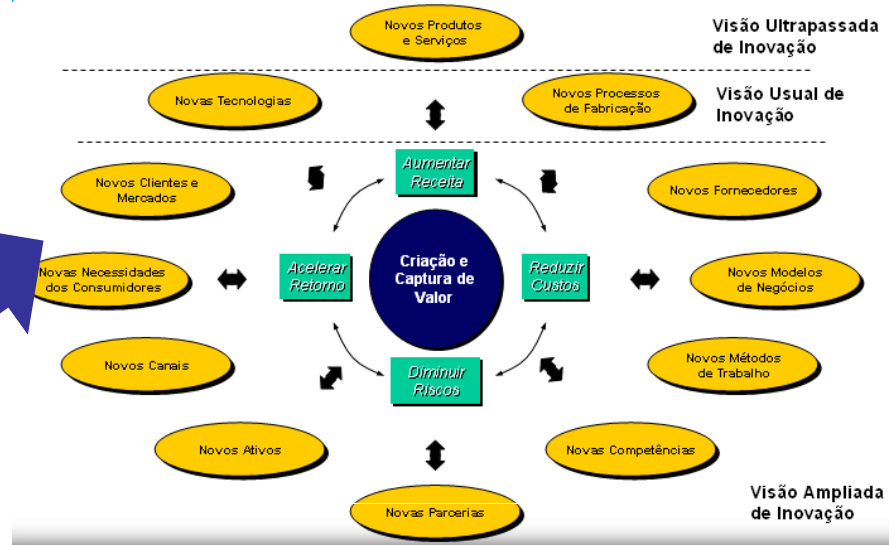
Novos Produtos e Serviços

Visão Ultrapassada de Inovação

Novas Tecnologias

Novos Processos de Fabricação

Visão Usual de Inovação

Aumentar Receita

Novos Clientes e Mercados

Novos Fornecedores

Novas Necessidades dos Consumidores

Acelerar Retorno

Criação e Captura de Valor

Reduzir Custos

Novos Modelos de Negócios

Novos Canais

Diminuir Riscos

Novos Métodos de Trabalho

Novos Ativos

Novas Competências

Novas Parcerias

Visão Ampliada de Inovação